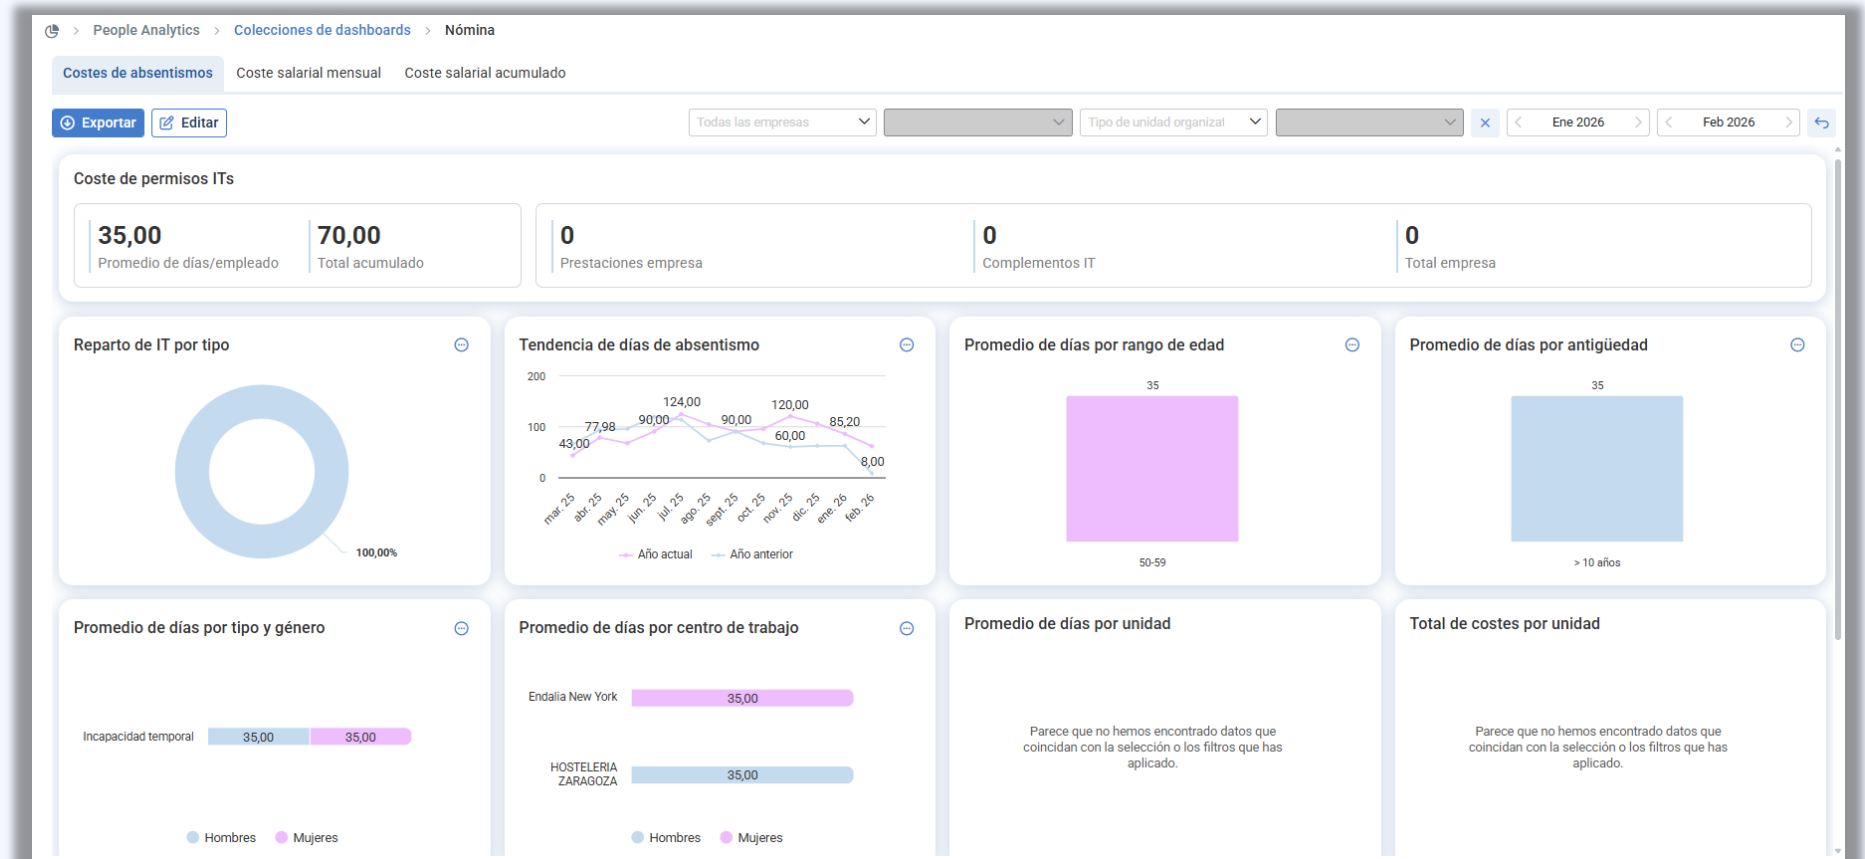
People Analytics > Colecciones de dashboards > Nómina

Costes de absentismos Coste salarial mensual Coste salarial acumulado

Exportar Editar

Todas las empresas

Tipo de unidad organizat

Ene 2026 Feb 2026

Coste de permisos ITs

35,00
Promedio de días/empleado

70,00
Total acumulado

0
Prestaciones empresa

0
Complementos IT

0
Total empresa

Reparto de IT por tipo

100,00%

Tendencia de días de absentismo

200
100
0

43,00 77,98 90,00 124,00 90,00 60,00 120,00 85,20 8,00

mar. 25 abr. 25 may. 25 jun. 25 jul. 25 ago. 25 sept. 25 oct. 25 nov. 25 dic. 25 ene. 26 feb. 26

Año actual Año anterior

Promedio de días por rango de edad

35

50-59

Promedio de días por antigüedad

35

> 10 años

Promedio de días por tipo y género

Incapacidad temporal 35,00 35,00

Hombres Mujeres

Promedio de días por centro de trabajo

Endalia New York 35,00

HOSTELERIA ZARAGOZA 35,00

Hombres Mujeres

Promedio de días por unidad

Parece que no hemos encontrado datos que coincidan con la selección o los filtros que has aplicado.

Total de costes por unidad

Parece que no hemos encontrado datos que coincidan con la selección o los filtros que has aplicado.